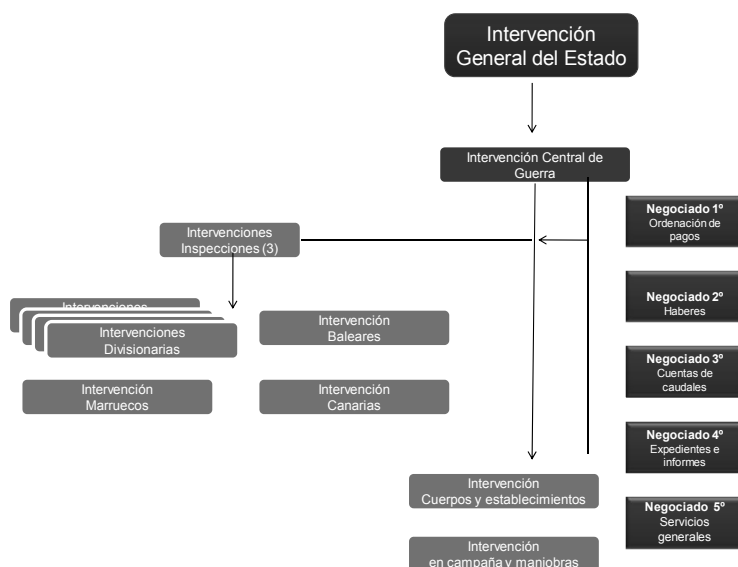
Intervención General del Estado

Intervención Central de Guerra

Intervenciones Inspecciones (3)

Negociado 1º
Ordenación de pagos

Intervenciones

Intervenciones Divisionarias

Intervención Baleares

Negociado 2º
Haberes

Intervención Marruecos

Intervención Canarias

Negociado 3º
Cuentas de caudales

Negociado 4º
Expedientes e informes

Intervención Cuerpos y establecimientos

Negociado 5º
Servicios generales

Intervención en campaña y maniobras